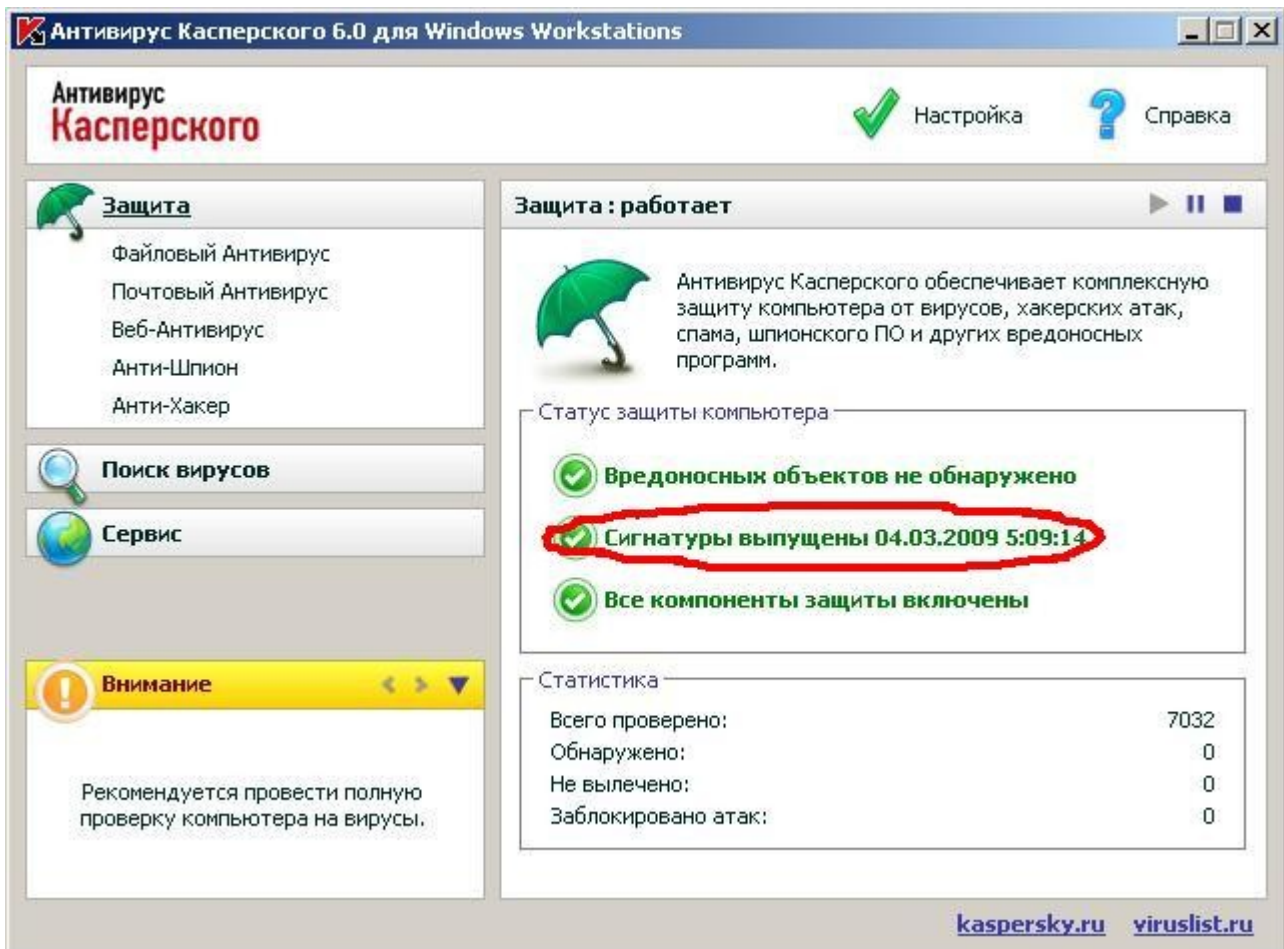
Антивирус Касперского 6.0 для Windows Workstations

Антивирус Касперского

Настройка

Справка

Защита

Файловый Антивирус

Почтовый Антивирус

Веб-Антивирус

Анти-Шпион

Анти-Хакер

Поиск вирусов

Сервис

Внимание

Рекомендуется провести полную проверку компьютера на вирусы.

Защита : работает

Антивирус Касперского обеспечивает комплексную защиту компьютера от вирусов, хакерских атак, спама, шпионского ПО и других вредоносных программ.

Статус защиты компьютера

Вредоносных объектов не обнаружено

Сигнатуры выпущены 04.03.2009 5:09:14

Все компоненты защиты включены

Статистика

| | |
|---|---|
| Всего проверено: | 7032 |
| Обнаружено: | 0 |
| Не вылечено: | 0 |
| Заблокировано атак: | 0 |

kaspersky.ru viruslist.ru